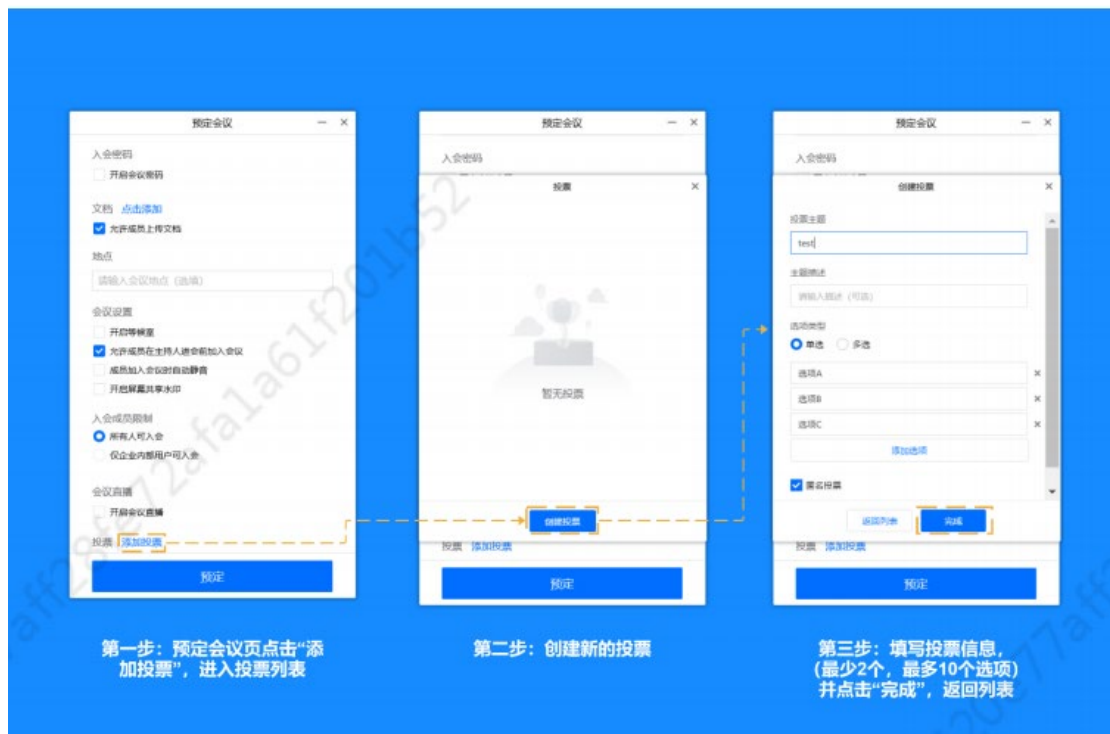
预定会议
入会密码
开启会议密码
文档 点击添加
允许成员上传文档
地点
请输入会议地点（选填）
会议设置
开启等候室
允许成员在主持人进会前加入会议
成员加入会议时自动静音
开启屏幕共享水印
入会成员限制
所有人可入会
仅企业内部用户可入会
会议直播
开启会议直播
投票 添加投票
预定

预定会议
入会密码
投票
暂无投票
创建投票
投票 添加投票
预定

预定会议
入会密码
创建投票
投票主题
test
主题描述
请输入描述（可选）
选项类型
单选 多选
选项A
选项B
选项C
添加选项
匿名投票
返回列表
完成
投票 添加投票
预定

第一步：预定会议页点击“添加投票”，进入投票列表

第二步：创建新的投票

第三步：填写投票信息，（最少2个，最多10个选项）并点击“完成”，返回列表